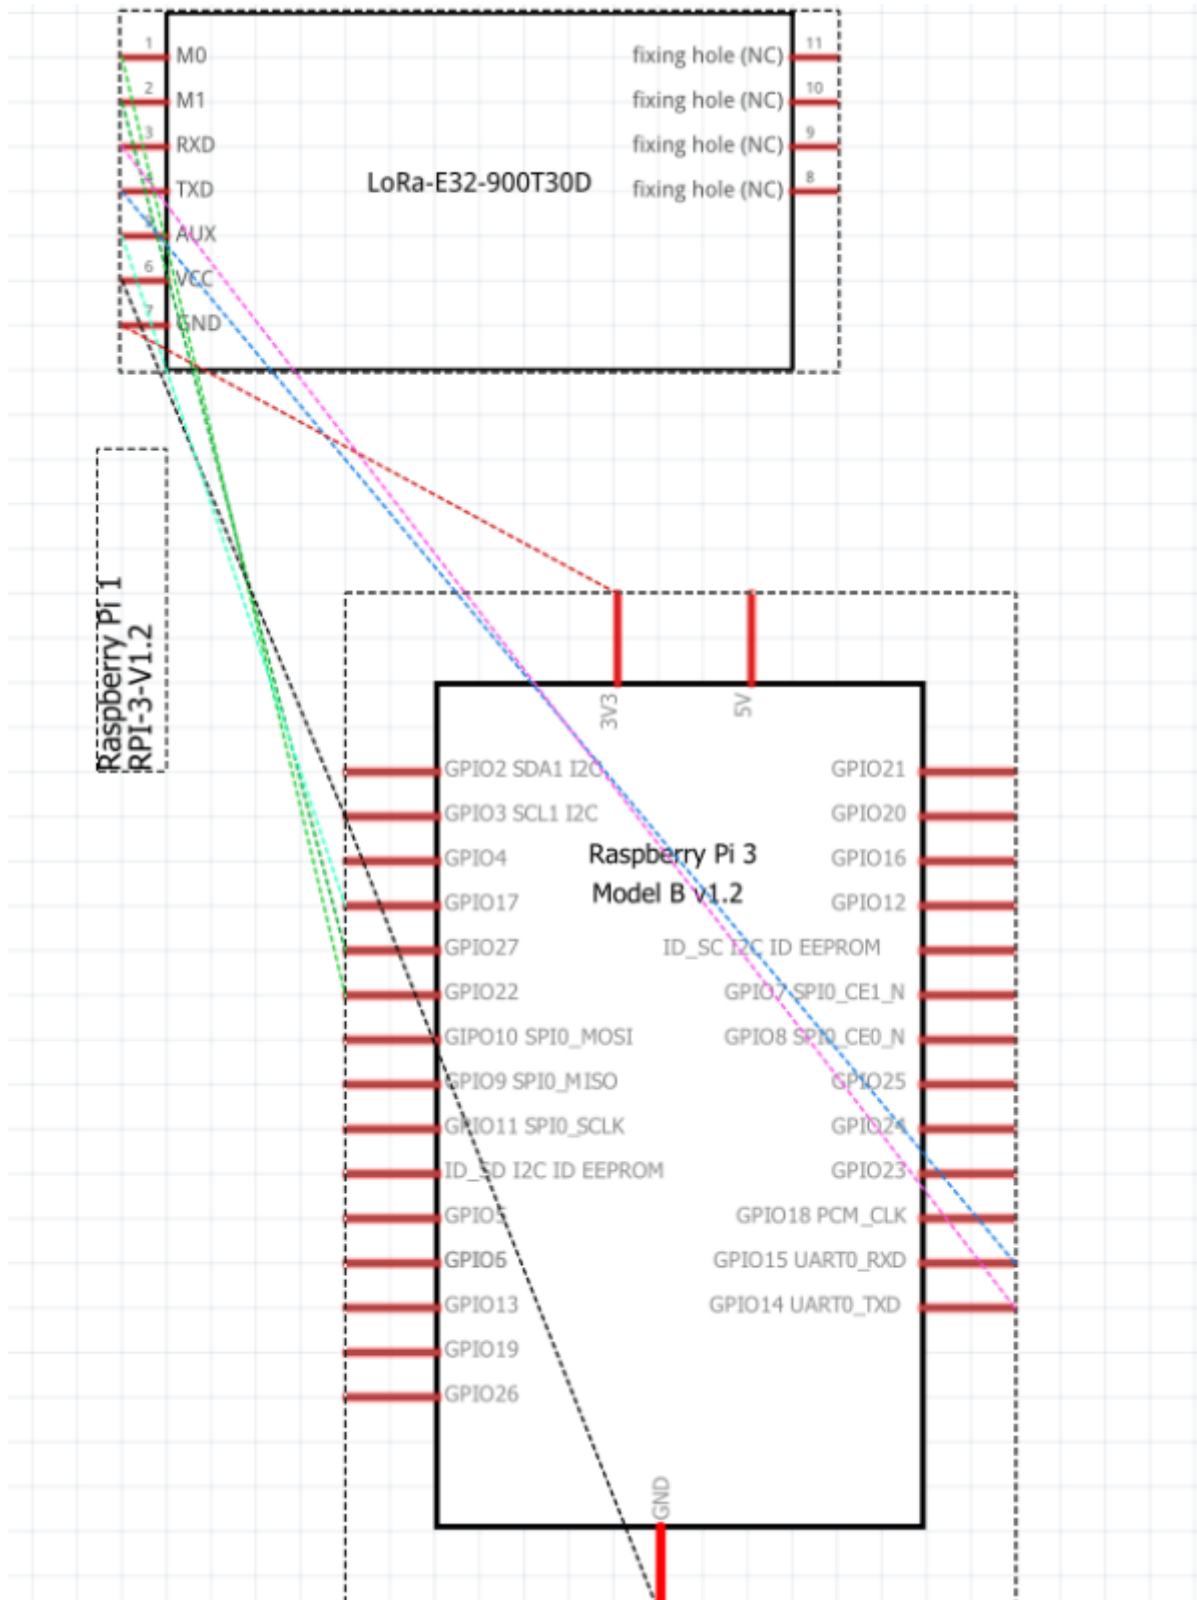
1 M0
2 M1
3 RXD
4 TXD
5 AUX
6 VCC
7 GND

LoRa-E32-900T30D

fixing hole (NC) 11
fixing hole (NC) 10
fixing hole (NC) 9
fixing hole (NC) 8

Raspberry Pi 1
RPI-3-V1.2

3V3
5V

Raspberry Pi 3
Model B v1.2

GPIO2 SDA1 I2C
GPIO3 SCL1 I2C
GPIO4
GPIO17
GPIO27
GPIO22
GIPO10 SPI0_MOSI
GPIO9 SPI0_MISO
GPIO11 SPI0_SCLK
ID_SD I2C ID EEPROM
GPIO5
GPIO6
GPIO13
GPIO19
GPIO26

GPIO21
GPIO20
GPIO16
GPIO12
ID_SC I2C ID EEPROM
GPIO7 SPI0_CE1_N
GPIO8 SPI0_CE0_N
GPIO25
GPIO24
GPIO23
GPIO18 PCM_CLK
GPIO15 UART0_RXD
GPIO14 UART0_TXD

GND